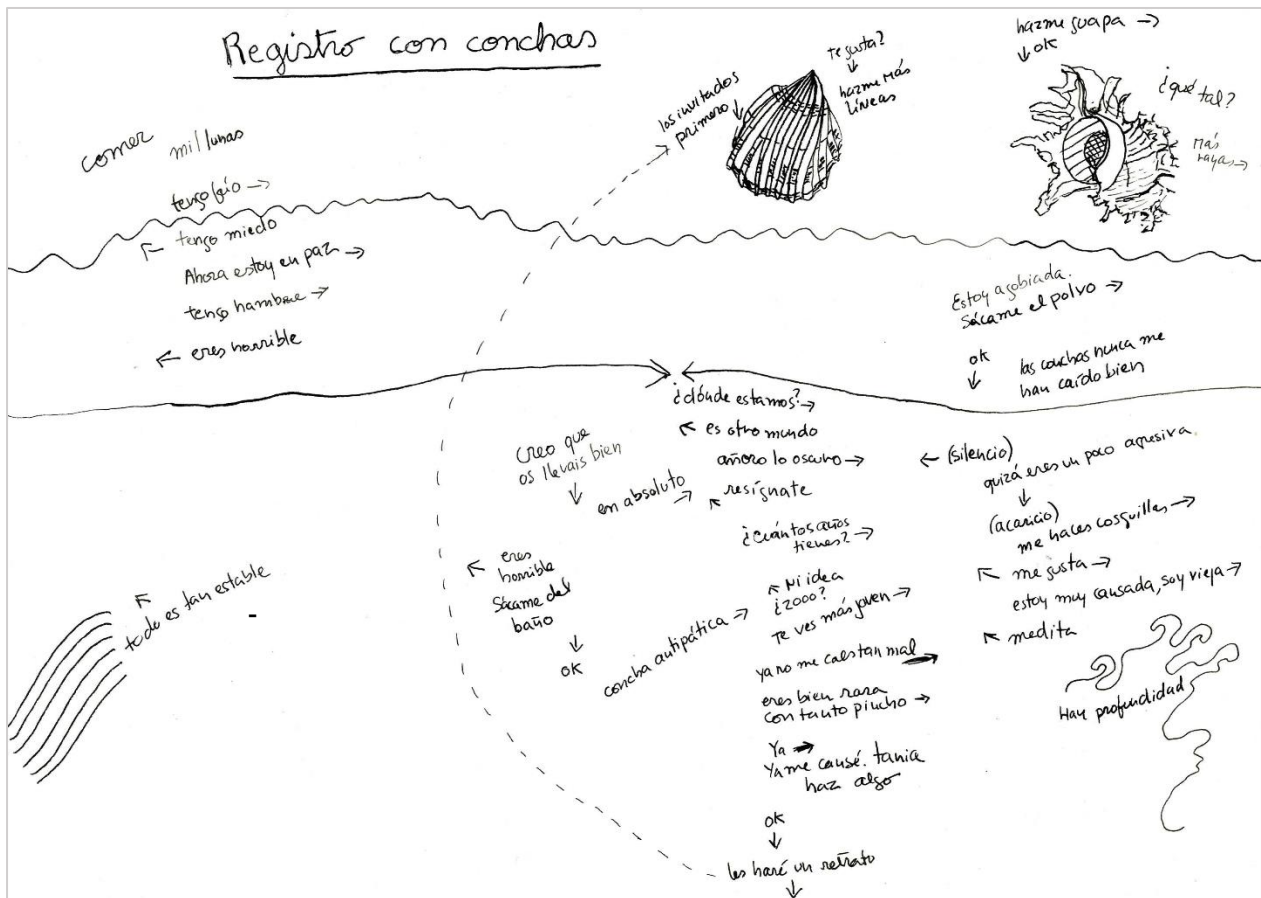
Registro con conchas

comer mil lunas

tengo frío →

← tengo miedo

Ahora estoy en paz →

tengo hambre →

← eres horrible

los invitados primero

te gusta?

hazme más líneas

hazme guapa →

ok

¿qué tal?

más rayas →

Estoy agobiada. Sácame el polvo →

ok

las conchas nunca me han caído bien

¿dónde estamos? →

← es otro mundo

añoro lo oscuro →

← (silencio)

quizá eres un poco agresiva.

Creo que os lleváis bien

en absoluto →

← resígnate

(acaricio)

me haces cosquillas →

¿cuántos años tienes? →

← me gusta →

estoy muy cansada, soy vieja →

← medita

eres horrible

Sácame del baño

ok

← ni idea ¿2000?

te ves más joven →

concha antipática →

ya no me caes tan mal

eres bien rara con tanto pincho →

Ya →

Ya me cansé. tania haz algo

ok

les haré un retrato

← todo es tan estable

Hay profundidad